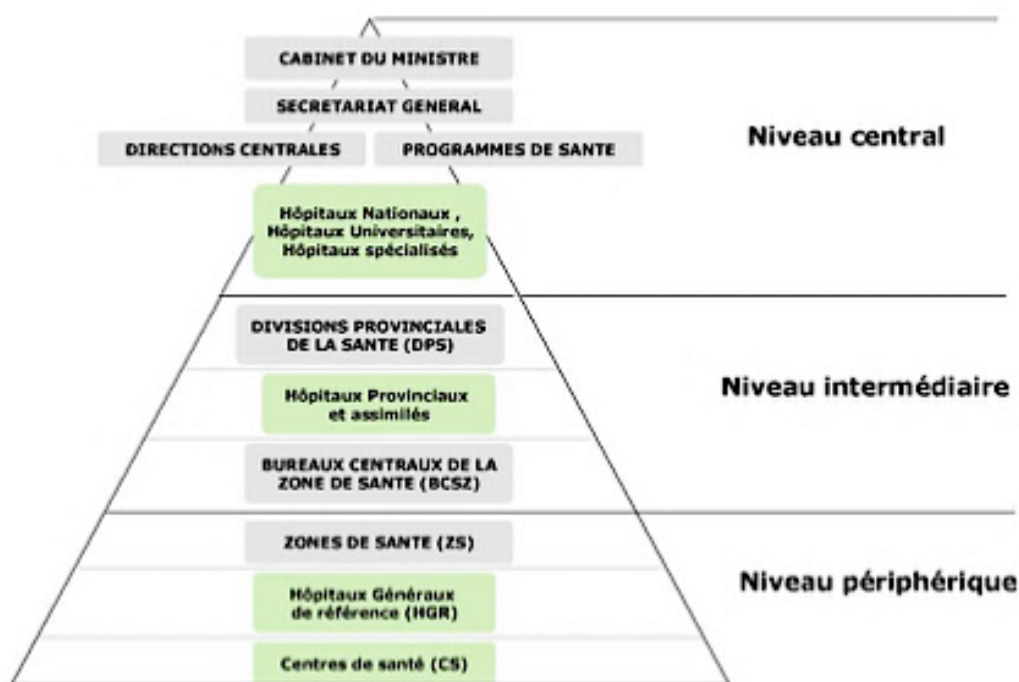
CABINET DU MINISTRE

SECRETARIAT GENERAL

DIRECTIONS CENTRALES

PROGRAMMES DE SANTE

Niveau central

Hôpitaux Nationaux , Hôpitaux Universitaires, Hôpitaux spécialisés

DIVISIONS PROVINCIALES DE LA SANTE (DPS)

Hôpitaux Provinciaux et assimilés

Niveau intermédiaire

BUREAUX CENTRAUX DE LA ZONE DE SANTE (BCSZ)

ZONES DE SANTE (ZS)

Hôpitaux Généraux de référence (HGR)

Niveau périphérique

Centres de santé (CS)